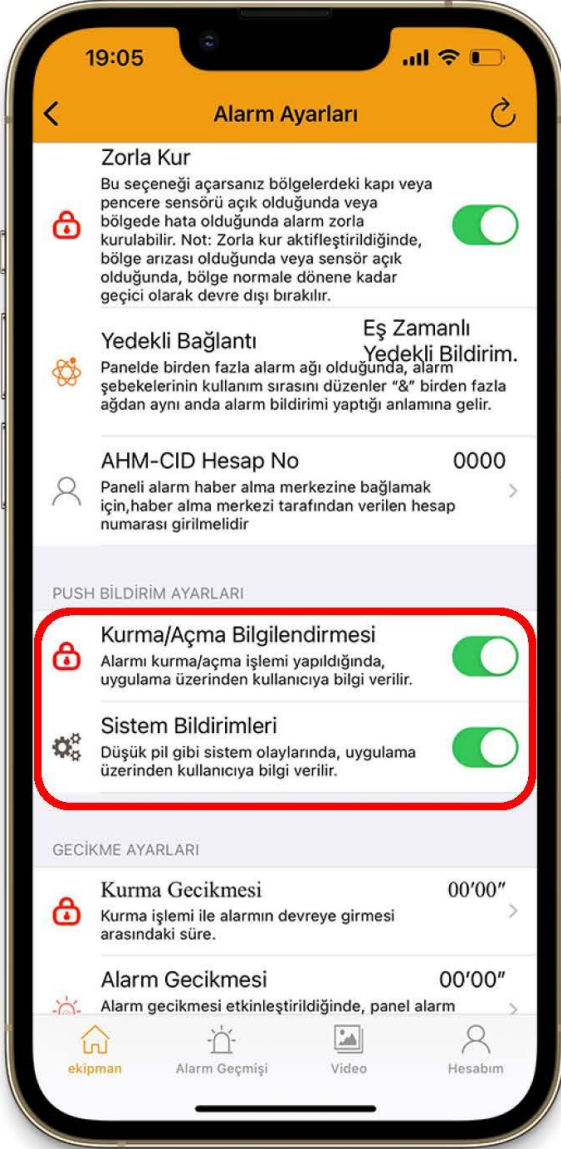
19:05

Alarm Ayarları

Zorla Kur
Bu seçeneği açarsanız bölgelerdeki kapı veya pencere sensörü açık olduğunda veya bölgede hata olduğunda alarm zorla kurulabilir. Not: Zorla kur aktifleştirildiğinde, bölge arızası olduğunda veya sensör açık olduğunda, bölge normale dönene kadar geçici olarak devre dışı bırakılır.

Yedekli Bağlantı
Eş Zamanlı Yedekli Bildirim.
Panelde birden fazla alarm ağı olduğunda, alarm şebekelerinin kullanım sırasını düzenler "&" birden fazla ağdan aynı anda alarm bildirimi yaptığı anlamına gelir.

AHM-CID Hesap No
0000
Paneli alarm haber alma merkezine bağlamak için,haber alma merkezi tarafından verilen hesap numarası girilmelidir

PUSH BİLDİRİM AYARLARI

Kurma/Açma Bilgilendirmesi
Alarmı kurma/açma işlemi yapıldığında, uygulama üzerinden kullanıcıya bilgi verilir.

Sistem Bildirimleri
Düşük pil gibi sistem olaylarında, uygulama üzerinden kullanıcıya bilgi verilir.

GECİKME AYARLARI

Kurma Gecikmesi
00′00″
Kurma işlemi ile alarmın devreye girmesi arasındaki süre.

Alarm Gecikmesi
00′00″
Alarm gecikmesi etkinleştirildiğinde, panel alarm

ekipman
Alarm Geçmişi
Video
Hesabım